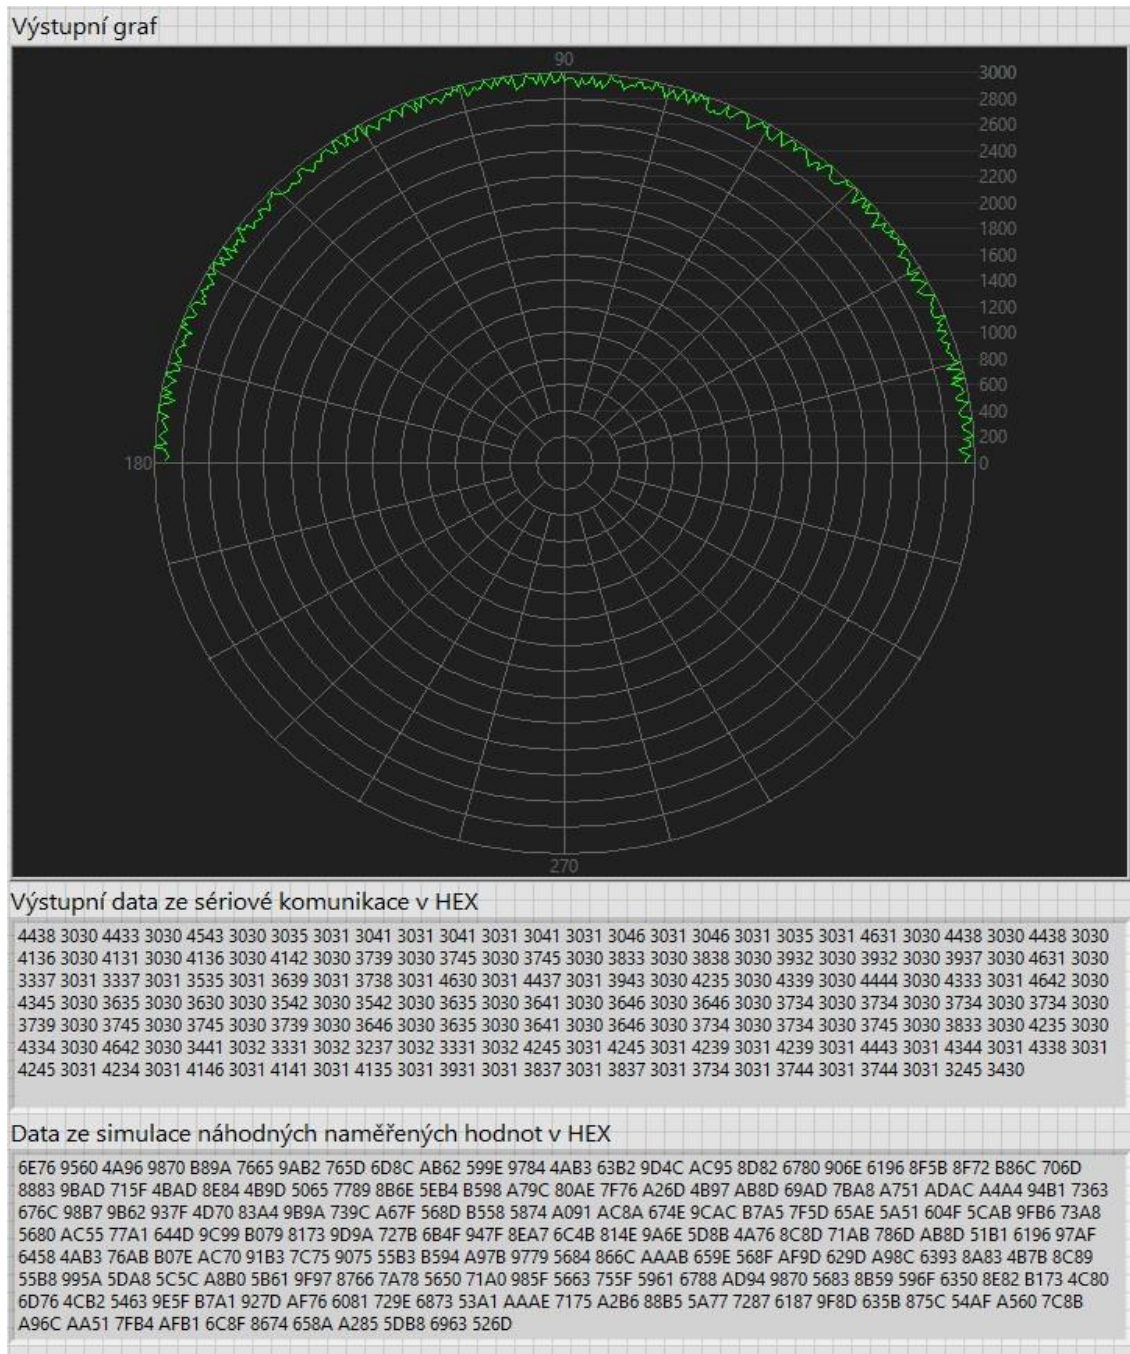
Výstupní graf

90
3000
2800
2600
2400
2200
2000
1800
1600
1400
1200
1000
800
600
400
200
0
180
270

Výstupní data ze sériové komunikace v HEX

4438 3030 4433 3030 4543 3030 3035 3031 3041 3031 3041 3031 3041 3031 3046 3031 3046 3031 3035 3031 4631 3030 4438 3030 4438 3030 4136 3030 4131 3030 4136 3030 4142 3030 3739 3030 3745 3030 3745 3030 3833 3030 3838 3030 3932 3030 3932 3030 3937 3030 4631 3030 3337 3031 3337 3031 3535 3031 3639 3031 3738 3031 4630 3031 4437 3031 3943 3030 4235 3030 4339 3030 4444 3030 4333 3031 4642 3030 4345 3030 3635 3030 3630 3030 3542 3030 3542 3030 3635 3030 3641 3030 3646 3030 3646 3030 3734 3030 3734 3030 3734 3030 3734 3030 3739 3030 3745 3030 3745 3030 3739 3030 3646 3030 3635 3030 3641 3030 3646 3030 3734 3030 3734 3030 3745 3030 3833 3030 4235 3030 4334 3030 4642 3030 3441 3032 3331 3032 3237 3032 3331 3032 4245 3031 4245 3031 4239 3031 4239 3031 4443 3031 4344 3031 4338 3031 4245 3031 4234 3031 4146 3031 4141 3031 4135 3031 3931 3031 3837 3031 3837 3031 3734 3031 3744 3031 3744 3031 3245 3430

Data ze simulace náhodných naměřených hodnot v HEX

6E76 9560 4A96 9870 B89A 7665 9AB2 765D 6D8C AB62 599E 9784 4AB3 63B2 9D4C AC95 8D82 6780 906E 6196 8F5B 8F72 B86C 706D 8883 9BAD 715F 4BAD 8E84 4B9D 5065 7789 8B6E 5EB4 B598 A79C 80AE 7F76 A26D 4B97 AB8D 69AD 7BA8 A751 ADAC A4A4 94B1 7363 676C 98B7 9B62 937F 4D70 83A4 9B9A 739C A67F 568D B558 5874 A091 AC8A 674E 9CAC B7A5 7F5D 65AE 5A51 604F 5CAB 9FB6 73A8 5680 AC55 77A1 644D 9C99 B079 8173 9D9A 727B 6B4F 947F 8EA7 6C4B 814E 9A6E 5D8B 4A76 8C8D 71AB 786D AB8D 51B1 6196 97AF 6458 4AB3 76AB B07E AC70 91B3 7C75 9075 55B3 B594 A97B 9779 5684 866C AAAB 659E 568F AF9D 629D A98C 6393 8A83 4B7B 8C89 55B8 995A 5DA8 5C5C A8B0 5B61 9F97 8766 7A78 5650 71A0 985F 5663 755F 5961 6788 AD94 9870 5683 8B59 596F 6350 8E82 B173 4C80 6D76 4CB2 5463 9E5F B7A1 927D AF76 6081 729E 6873 53A1 AAAE 7175 A2B6 88B5 5A77 7287 6187 9F8D 635B 875C 54AF A560 7C8B A96C AA51 7FB4 AFB1 6C8F 8674 658A A285 5DB8 6963 526D